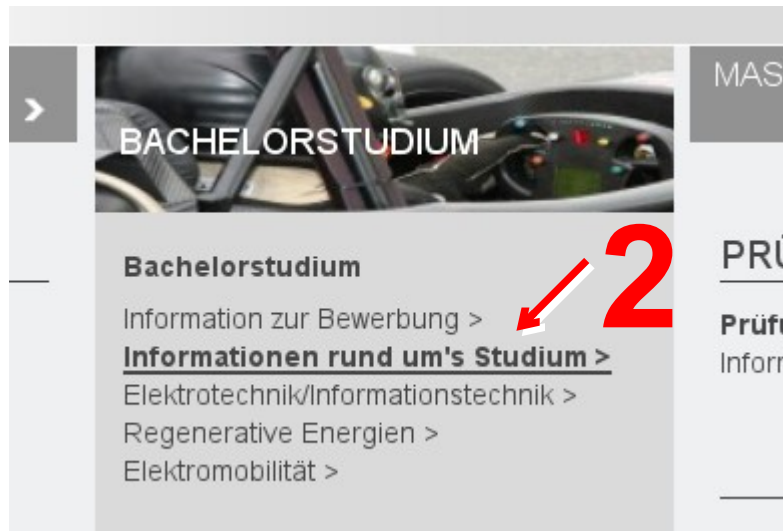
>

BACHELORSTUDIUM

Bachelorstudium

Information zur Bewerbung >
Informationen rund um's Studium >
Elektrotechnik/Informationstechnik >
Regenerative Energien >
Elektromobilität >

2

MAS

PRÜ

Prüfu
Inform